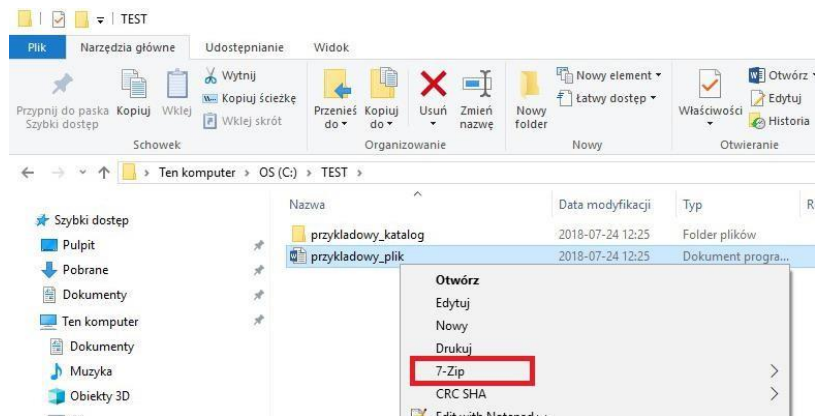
TEST

Plik
Narzędzia główne
Udostępnianie
Widok

Przypnij do paska Szybki dostęp
Kopiuj
Wklej
Wytnij
Kopiuj ścieżkę
Wklej skrót
Schowek

Przenieś do
Kopiuj do
Usuń
Zmień nazwę
Organizowanie

Nowy folder
Nowy element
Łatwy dostęp
Nowy

Właściwości
Otwórz
Edytuj
Historia
Otwieranie

Ten komputer > OS (C:) > TEST >

Szybki dostęp
Pulpit
Pobrane
Dokumenty
Ten komputer
Dokumenty
Muzyka
Obiekty 3D

| Nazwa | Data modyfikacji | Typ |
|---|---|---|
| przykladowy_katalog | 2018-07-24 12:25 | Folder plików |
| przykladowy_plik | 2018-07-24 12:25 | Dokument progra... |

Otwórz
Edytuj
Nowy
Drukuj
7-Zip
CRC SHA
Edit with Notepad++